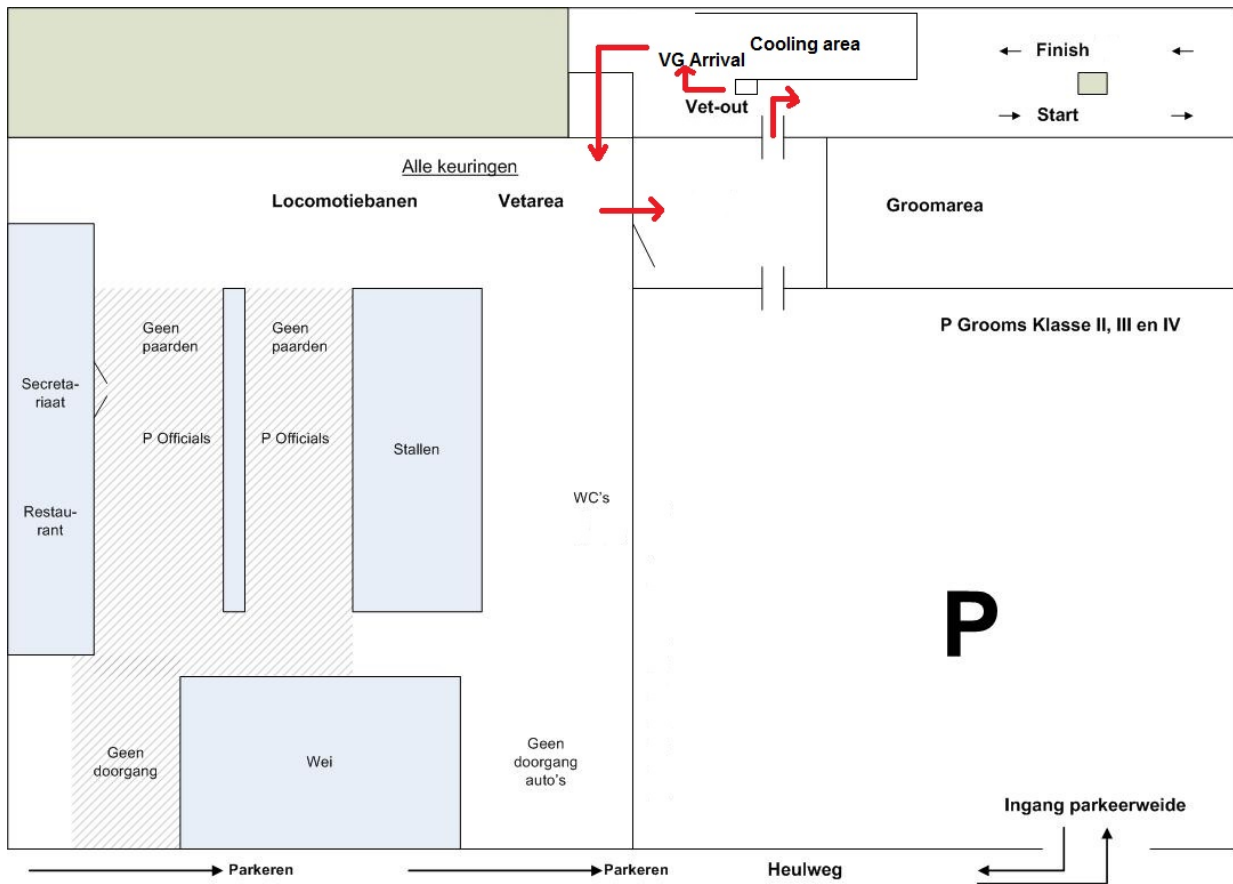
VG Arrival
Cooling area
Vet-out
← Finish ←
→ Start →

Alle keuringen
Locomotiebanen
Vetarea
Groomarea

P Grooms Klasse II, III en IV

Secretariaat

Restaurant

Geen paarden

P Officials

Geen paarden

P Officials

Stallen

WC's

P

Geen doorgang

Wei

Geen doorgang auto's

Ingang parkeerweide

Parkeren
Parkeren
Heulweg